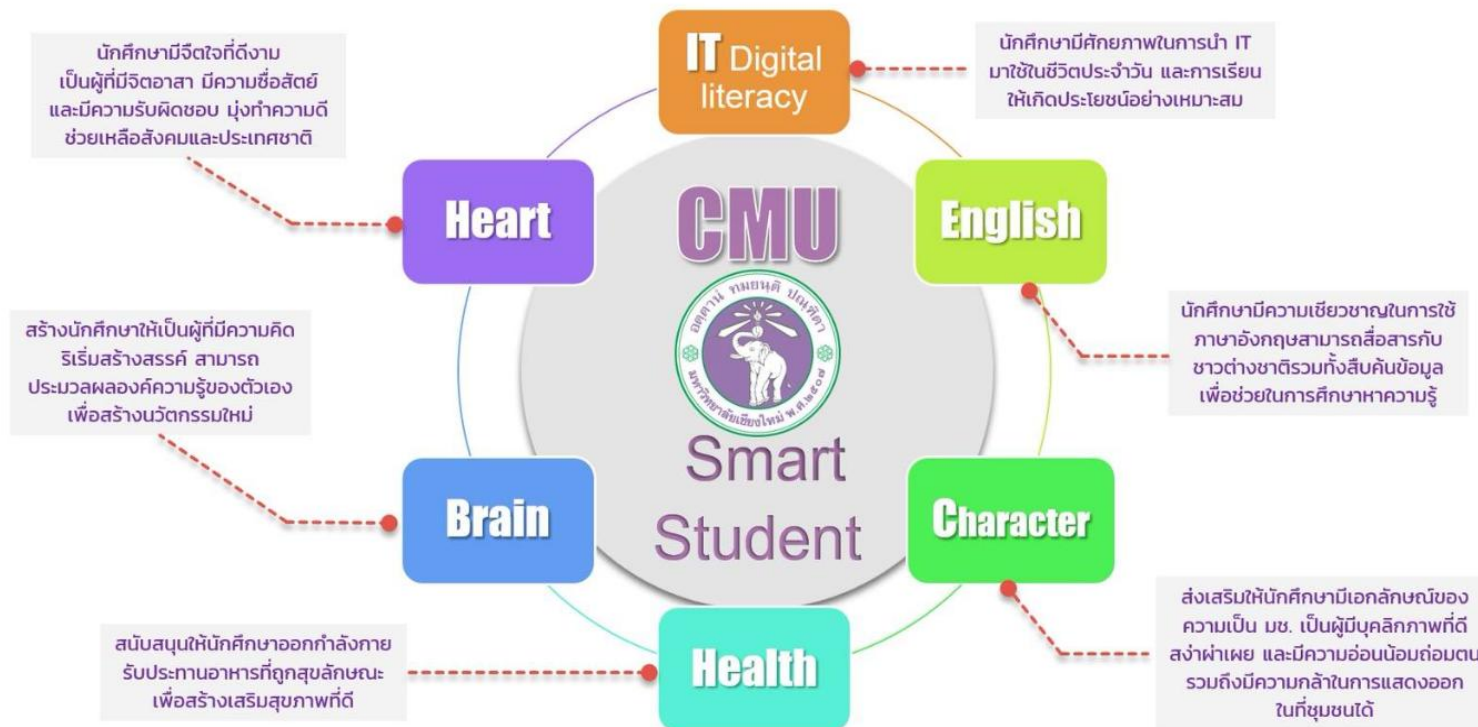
นักศึกษามีจิตใจที่ดีงาม เป็นผู้ที่มีจิตอาสา มีความซื่อสัตย์ และมีความรับผิดชอบ มุ่งทำความดี ช่วยเหลือสังคมและประเทศชาติ

IT Digital literacy

นักศึกษามีศักยภาพในการนำ IT มาใช้ในชีวิตประจำวัน และการเรียน ให้เกิดประโยชน์อย่างเหมาะสม

Heart

CMU

English

อตฺตานํ ทมยนฺติ ปณฺฑิตา

มหาวิทยาลัยเชียงใหม่ พ.ศ.๒๕๐๗

นักศึกษามีความเชี่ยวชาญในการใช้ภาษาอังกฤษสามารถสื่อสารกับชาวต่างชาติรวมทั้งสืบค้นข้อมูล เพื่อช่วยในการศึกษาหาความรู้

สร้างนักศึกษาให้เป็นผู้ที่มีความคิดริเริ่มสร้างสรรค์ สามารถประมวลผลองค์ความรู้ของตัวเอง เพื่อสร้างนวัตกรรมใหม่

Smart Student

Brain

Character

ส่งเสริมให้นักศึกษามีเอกลักษณ์ของความเป็น มช. เป็นผู้มีบุคลิกภาพที่ดี สง่าผ่าเผย และมีความอ่อนน้อมถ่อมตน รวมถึงมีความกล้าในการแสดงออกในที่ชุมชนได้

สนับสนุนให้นักศึกษาออกกำลังกาย รับประทานอาหารที่ถูกสุขลักษณะ เพื่อสร้างเสริมสุขภาพที่ดี

Health